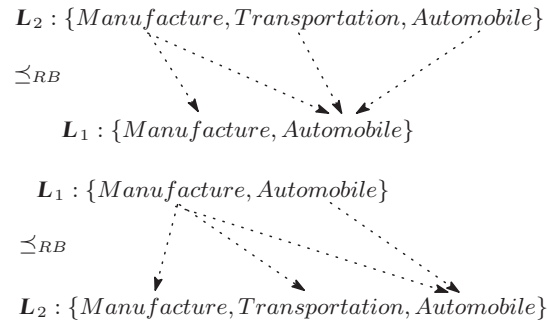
$\boldsymbol{L}_2 : \{Manufacture, Transportation, Automobile\}$

$\preceq_{RB}$

$\boldsymbol{L}_1 : \{Manufacture, Automobile\}$

$\boldsymbol{L}_1 : \{Manufacture, Automobile\}$

$\preceq_{RB}$

$\boldsymbol{L}_2 : \{Manufacture, Transportation, Automobile\}$